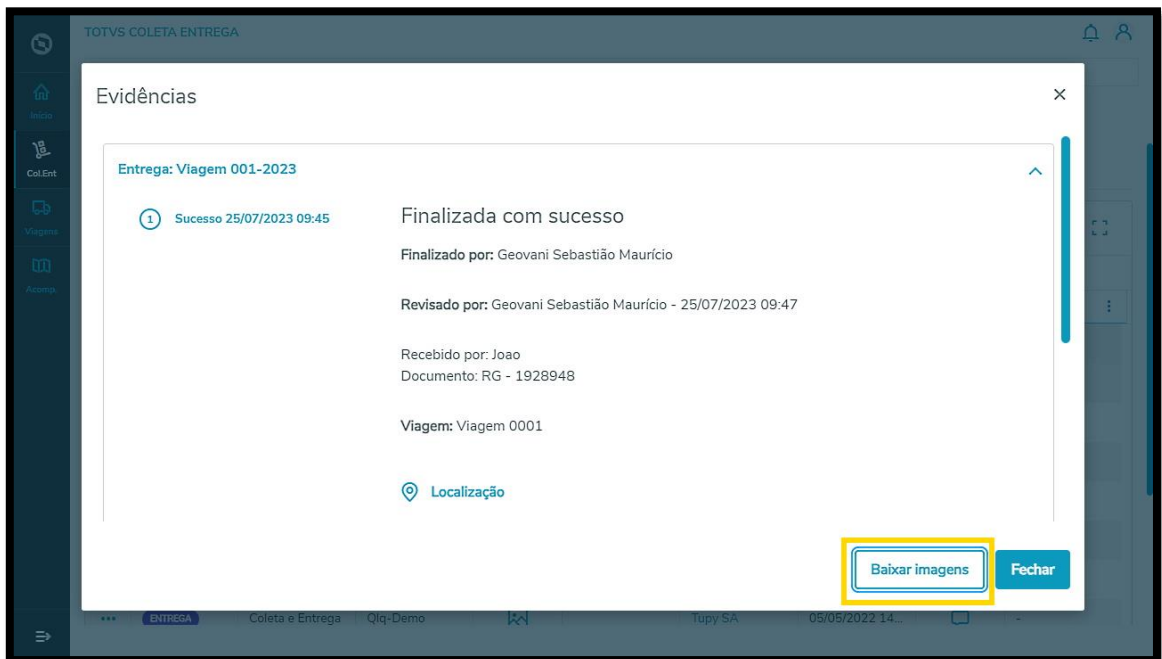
TOTVS COLETA ENTREGA

Início

Col.Ent

Viagens

Acomp.

Evidências

×

Entrega: Viagem 001-2023

1 Sucesso 25/07/2023 09:45

Finalizada com sucesso

**Finalizado por:** Geovani Sebastião Maurício

**Revisado por:** Geovani Sebastião Maurício - 25/07/2023 09:47

Recebido por: Joao
Documento: RG - 1928948

**Viagem:** Viagem 0001

Localização

Baixar imagens

Fechar

••• ENTREGA Coleta e Entrega Qlq-Demo Tupy SA 05/05/2022 14... -